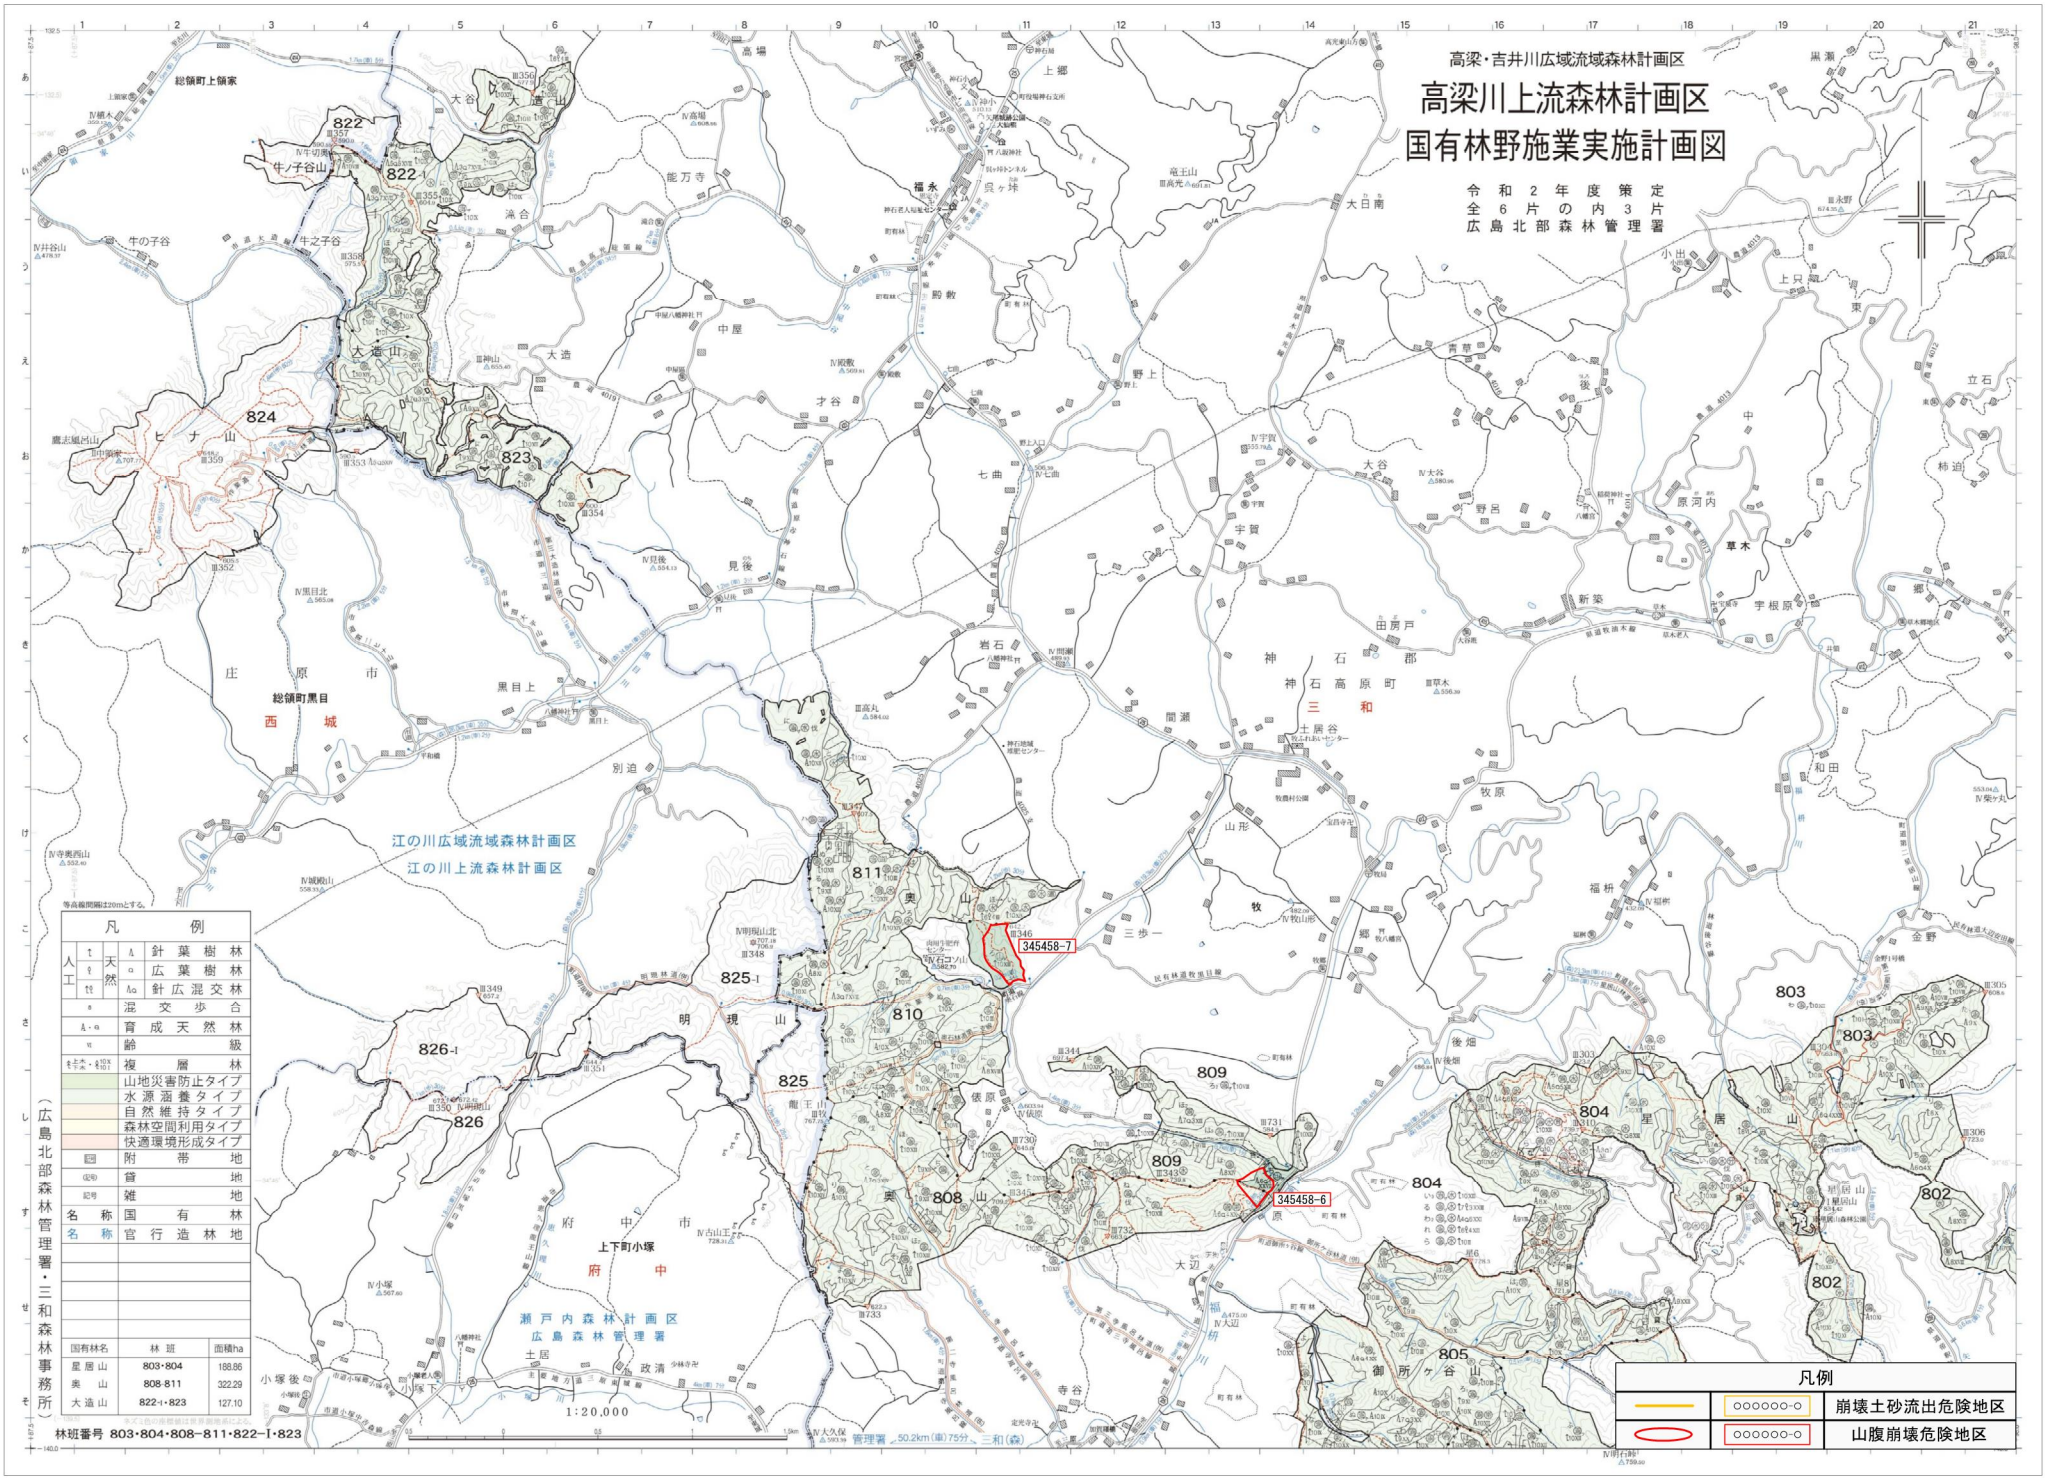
高梁・吉井川広域流域森林計画区
高梁川上流森林計画区
国有林野施業実施計画図

令和2年度策定
全6片の内3片
広島北部森林管理署

総領町上領家
大谷
大造山
822
牛ノ子谷山
822-I
牛の子谷
牛之子谷
IV井谷山
能万寺
滝合
高場
上郷
福永
呉ヶ峠
竜王山
大日南
黒瀬
小出
上只
東
駒敷
中屋
大造
才谷
七曲
野上
青草
後
立石
824
ヒナ山
鷹志風呂山
823
大谷
宇賀
野呂
原河内
草木
中
柿迫
見後
岩石
田房戸
新築
宇根原
庄原市
総領町黒目
西城
黒目上
神石郡
神石高原町
三和
間瀬
土居谷
和田
牧原
別迫
山形
江の川広域流域森林計画区
江の川上流森林計画区
811
奥山
345458-7
三歩一
牧
郷
福桝
金野
825-I
明現山
810
826-I
825
809
後畑
803
803
804
星居山
826
俵原
809
804
808
奥山
345458-6
原
802
府中市
上下町小塚
府中
大辺
802
805
御所ケ谷山
瀬戸内森林計画区
広島森林管理署
土居
政清
寺谷
小塚後

凡例
| | | |
|---|---|---|
| 人工 天然 | | 針葉樹林 |
| | | 広葉樹林 |
| | | 針広混交林 |
| | | 混交歩合 |
| | | 育成天然林 |
| | | 齢級 |
| | | 複層林 |
| | | 山地災害防止タイプ |
| | | 水源涵養タイプ |
| | | 自然維持タイプ |
| | | 森林空間利用タイプ |
| | | 快適環境形成タイプ |
| | | 附帯地 |
| | | 貸地 |
| | | 雑地 |
| 名称 | | 国有林 |
| 名称 | | 官行造林地 |

| 国有林名 | 林班 | 面積ha |
|---|---|---|
| 星居山 | 803・804 | 188.86 |
| 奥山 | 808・811 | 322.29 |
| 大造山 | 822-I・823 | 127.10 |

(広島北部森林管理署・三和森林事務所)
林班番号 803・804・808・811・822-I・823
1:20,000
管理署 50.2km(車)75分 三和(森)

凡例
| | | |
|---|---|---|
| | ○○○○○○-○ | 崩壊土砂流出危険地区 |
| | ○○○○○○-○ | 山腹崩壊危険地区 |